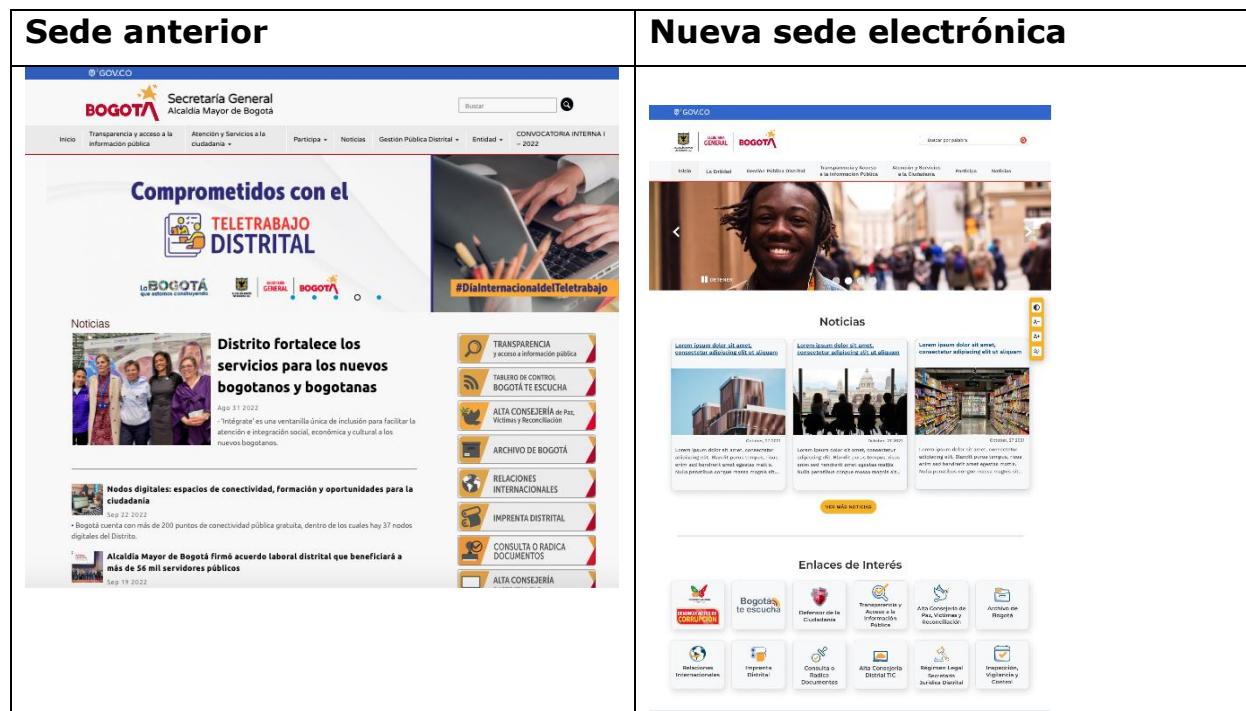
| Sede anterior | Nueva sede electrónica |
|---|---|
| GOV.CO BOGOTÁ Secretaría General Alcaldía Mayor de Bogotá Buscar Inicio Transparencia y acceso a la información pública Atención y Servicios a la ciudadanía Participa Noticias Gestión Pública Distrital Entidad CONVOCATORIA INTERNA I – 2022 Comprometidos con el TELETRABAJO DISTRITAL La BOGOTÁ que estamos construyendo GENERAL BOGOTÁ #DíaInternacionaldelTeletrabajo Noticias Distrito fortalece los servicios para los nuevos bogotanos y bogotanas Ago 31 2022 - 'Intégrate' es una ventanilla única de inclusión para facilitar la atención e integración social, económica y cultural a los nuevos bogotanos. Nodos digitales: espacios de conectividad, formación y oportunidades para la ciudadanía Sep 22 2022 • Bogotá cuenta con más de 200 puntos de conectividad pública gratuita, dentro de los cuales hay 37 nodos digitales del Distrito. Alcaldía Mayor de Bogotá firmó acuerdo laboral distrital que beneficiará a más de 56 mil servidores públicos Sep 19 2022 TRANSPARENCIA y acceso a información pública TABLERO DE CONTROL BOGOTÁ TE ESCUCHA ALTA CONSEJERÍA de Paz, Víctimas y Reconciliación ARCHIVO DE BOGOTÁ RELACIONES INTERNACIONALES IMPRENTA DISTRITAL CONSULTA O RADICA DOCUMENTOS ALTA CONSEJERÍA | GOV.CO GENERAL BOGOTÁ Buscar por palabra Inicio La Entidad Gestión Pública Distrital Transparencia y Acceso a la Información Pública Atención y Servicios a la Ciudadanía Participa Noticias DETENER Noticias Lorem ipsum dolor sit amet, consectetur adipiscing elit ut aliquam Lorem ipsum dolor sit amet, consectetur adipiscing elit ut aliquam Lorem ipsum dolor sit amet, consectetur adipiscing elit ut aliquam VER MÁS NOTICIAS Enlaces de Interés CORRUPCIÓN Bogotá te escucha Defensor de la Ciudadanía Transparencia y Acceso a la Información Pública Alta Consejería de Paz, Víctimas y Reconciliación Archivo de Bogotá Relaciones Internacionales Imprenta Distrital Consulta o Radica Documentos Alta Consejería Distrital TIC Régimen Legal Secretaría Jurídica Distrital Inspección, Vigilancia y Control |